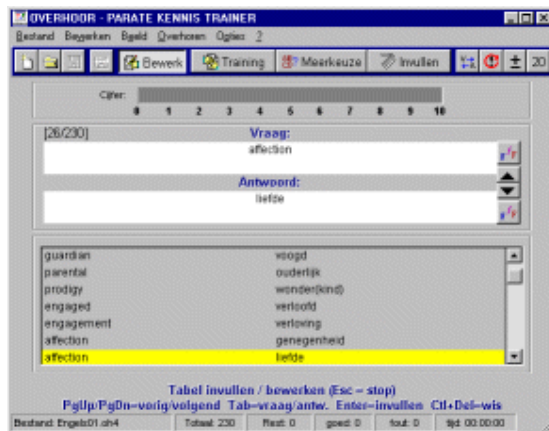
OVERHOOR - PARATE KENNIS TRAINER

Bestand Bewerken Beeld Overhoren Opties ?

Bewerk Training Meerkeuze Invullen ± 20

Cijfer: 0 1 2 3 4 5 6 7 8 9 10

[26/230]

Vraag:

affection

Antwoord:

liefde

| | |
|---|---|
| guardian | voogd |
| parental | ouderlijk |
| prodigy | wonder(kind) |
| engaged | verloofd |
| engagement | verloving |
| affection | genegenheid |
| affection | liefde |

Tabel invullen / bewerken (Esc = stop)

PgUp/PgDn=vorig/volgend Tab=vraag/antw. Enter=invullen Ctl+Del=wis

Bestand: Engels01.oh4 Totaal: 230 Rest: 0 goed: 0 fout: 0 tijd: 00:00:00